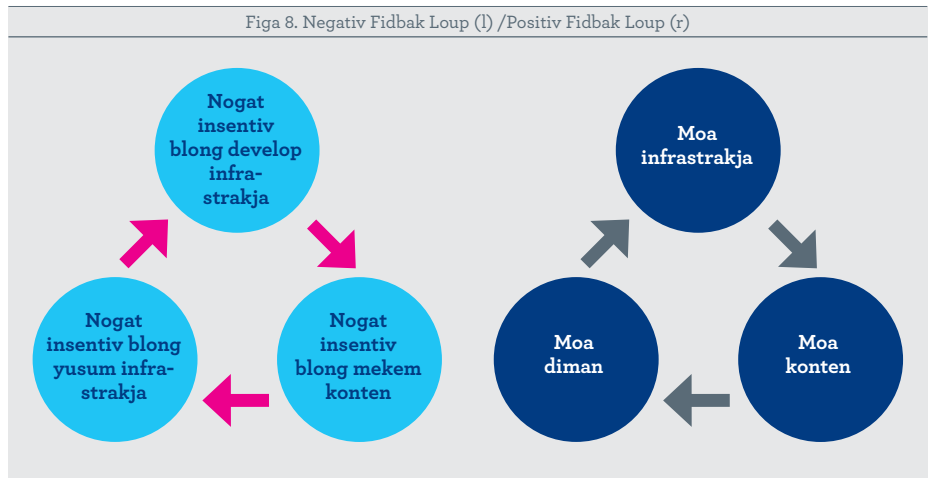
Figa 8. Negativ Fidbak Loup (l) /Positiv Fidbak Loup (r)

Nogat insentiv blong develop infrastrakja

Nogat insentiv blong mekem konten

Nogat insentiv blong yusum infrastrakja

Moa infrastrakja

Moa konten

Moa diman